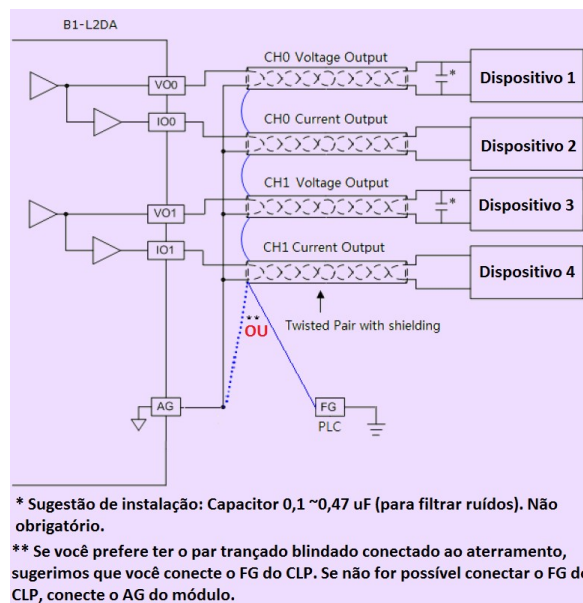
B1-L2DA

VO0

IO0

VO1

IO1

AG

CH0 Voltage Output

CH0 Current Output

CH1 Voltage Output

CH1 Current Output

*

*

Dispositivo 1

Dispositivo 2

Dispositivo 3

Dispositivo 4

Twisted Pair with shielding

**
OU

FG
PLC

* Sugestão de instalação: Capacitor 0,1 ~0,47 uF (para filtrar ruídos). Não obrigatório.

** Se você prefere ter o par trançado blindado conectado ao aterramento, sugerimos que você conecte o FG do CLP. Se não for possível conectar o FG do CLP, conecte o AG do módulo.